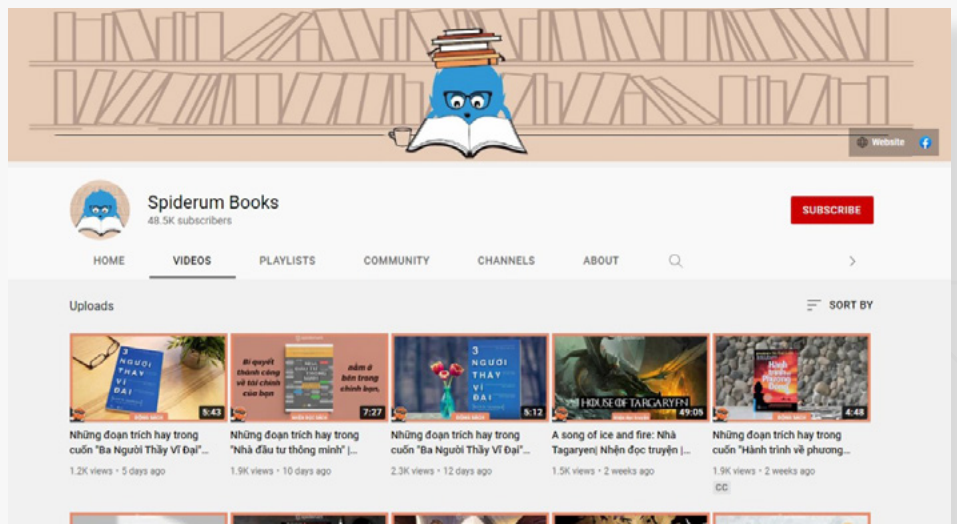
Website

Spiderum Books
48.5K subscribers

SUBSCRIBE

HOME VIDEOS PLAYLISTS COMMUNITY CHANNELS ABOUT

Uploads

SORT BY

3 NGƯỜI THẦY VĨ ĐẠI
5:43
Những đoạn trích hay trong cuốn "Ba Người Thầy Vĩ Đại"...
1.2K views • 5 days ago

Bí quyết thành công về tài chính của bạn
nằm ở bên trong chính bạn.
7:27
Những đoạn trích hay trong "Nhà đầu tư thông minh" |...
1.9K views • 10 days ago

3 NGƯỜI THẦY VĨ ĐẠI
5:12
Những đoạn trích hay trong cuốn "Ba Người Thầy Vĩ Đại"...
2.3K views • 12 days ago

HOUSE OF TARGARYEN
49:05
A song of ice and fire: Nhà Tagaryen| Nhện đọc truyện |...
1.5K views • 2 weeks ago

Hành trình về Phương Đông
4:48
Những đoạn trích hay trong cuốn "Hành trình về phương...
1.9K views • 2 weeks ago
CC